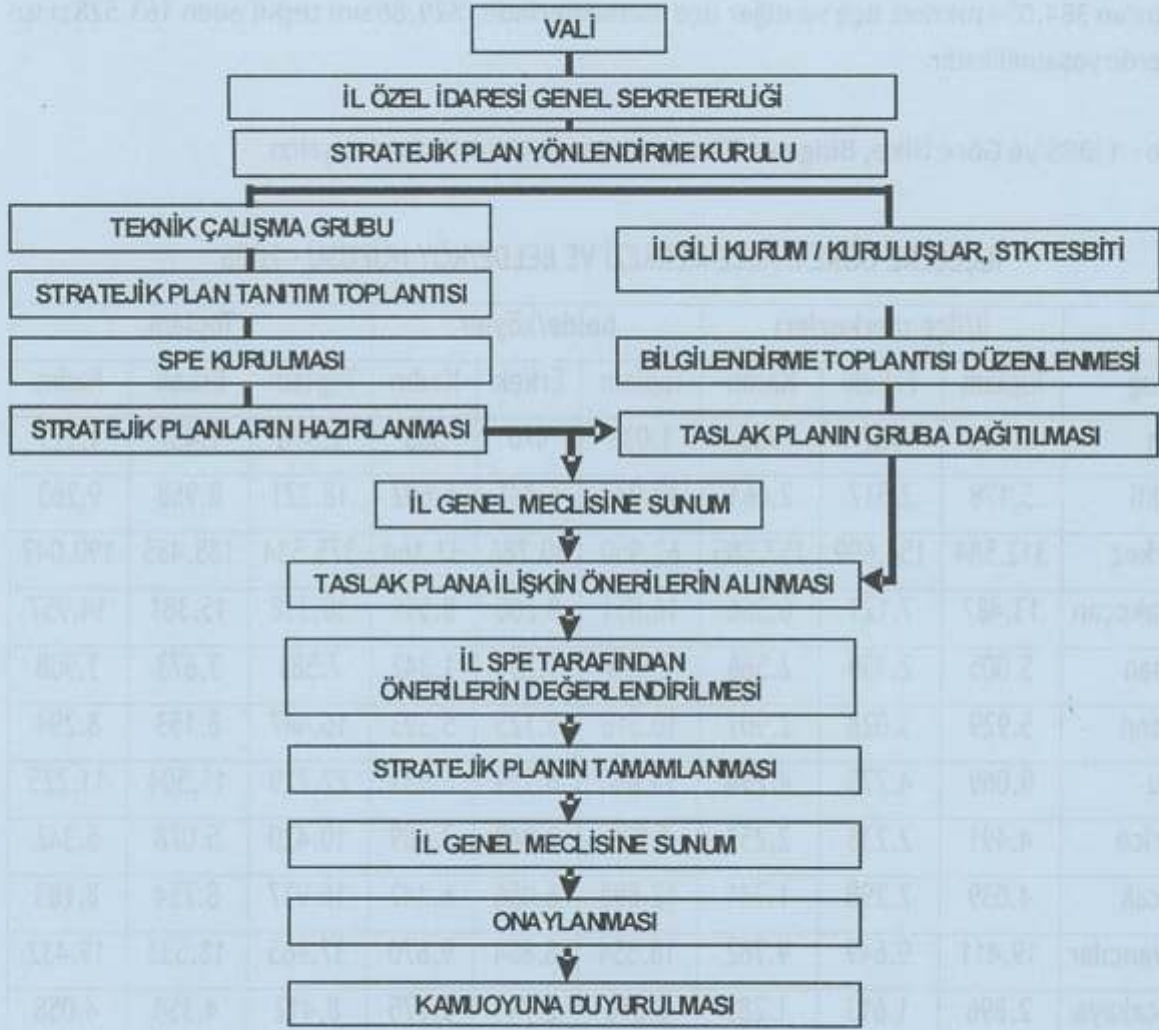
VALİ

İL ÖZEL İDARESİ GENEL SEKRETERLİĞİ

STRATEJİK PLAN YÖNLENDİRME KURULU

TEKNİK ÇALIŞMA GRUBU

STRATEJİK PLAN TANITIM TOPLANTISI

SPE KURULMASI

STRATEJİK PLANLARIN HAZIRLANMASI

İLGİLİ KURUM / KURULUŞLAR, STKTESBİTİ

BİLGİLENDİRME TOPLANTISI DÜZENLENMESİ

TASLAK PLANIN GRUBA DAĞITILMASI

İL GENEL MECLİSİNE SUNUM

TASLAK PLANA İLİŞKİN ÖNERİLERİN ALINMASI

İL SPE TARAFINDAN ÖNERİLERİN DEĞERLENDİRİLMESİ

STRATEJİK PLANIN TAMAMLANMASI

İL GENEL MECLİSİNE SUNUM

ONAYLANMASI

KAMUOYUNA DUYURULMASI